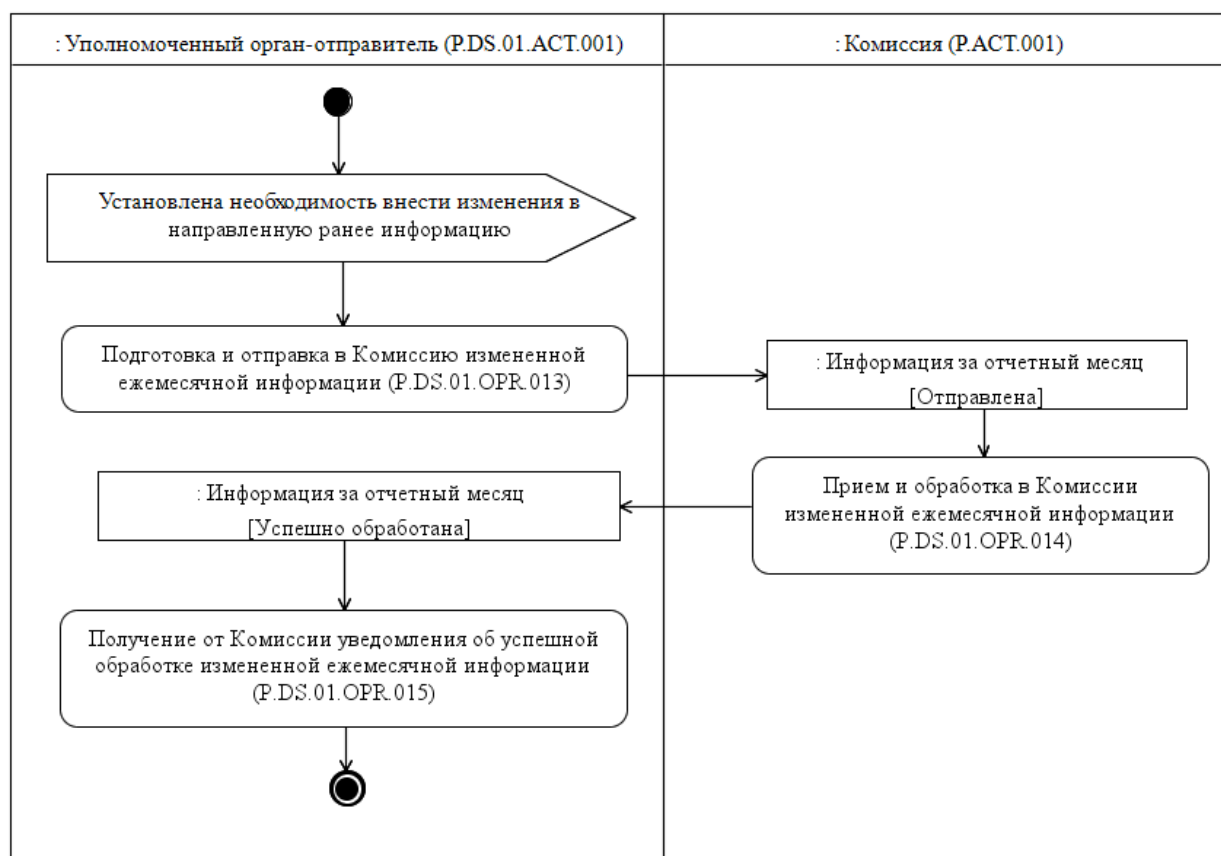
: Уполномоченный орган-отправитель (P.DS.01.ACT.001)

: Комиссия (P.ACT.001)

Установлена необходимость внести изменения в направленную ранее информацию

Подготовка и отправка в Комиссию измененной ежемесячной информации (P.DS.01.OPR.013)

: Информация за отчетный месяц
[Отправлена]

Прием и обработка в Комиссии измененной ежемесячной информации (P.DS.01.OPR.014)

: Информация за отчетный месяц
[Успешно обработана]

Получение от Комиссии уведомления об успешной обработке измененной ежемесячной информации (P.DS.01.OPR.015)